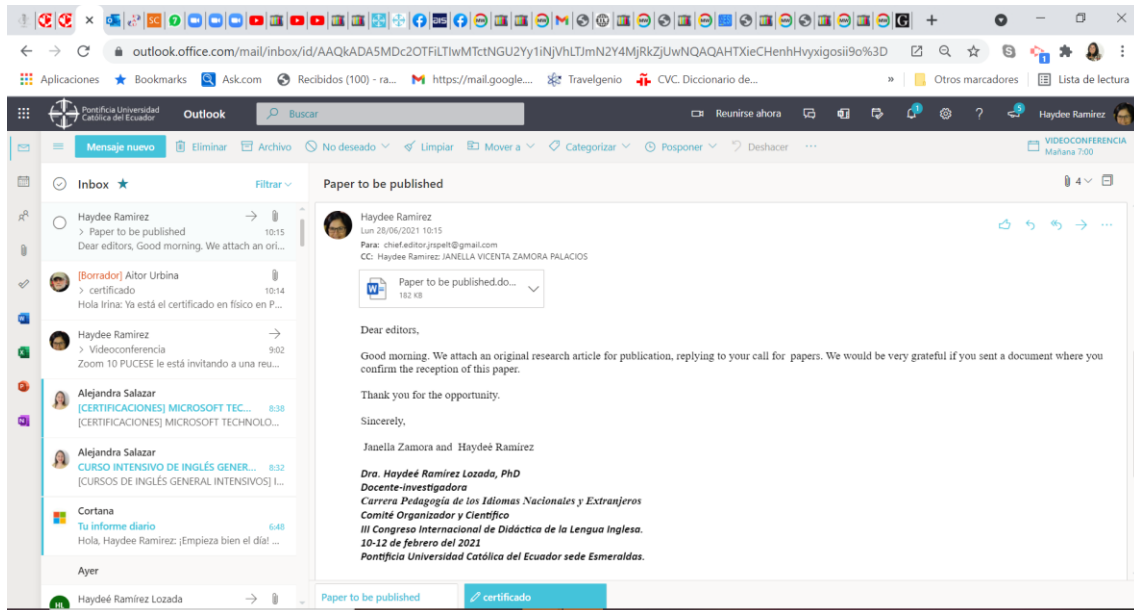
outlook.office.com/mail/inbox/id/AAQkADA5MDc2OTFiLTIwMTctNGU2Yy1iNjVhLTJmN2Y4MjRkZjUwNQAQAHTXieCHenhHvyxigosii9o%3D

Aplicaciones Bookmarks Ask.com Recibidos (100) - ra... https://mail.google.... Travelgenio CVC. Diccionario de... » Otros marcadores Lista de lectura

Pontificia Universidad Católica del Ecuador Outlook Buscar Reunirse ahora Haydee Ramirez

Mensaje nuevo Eliminar Archivo No deseado Limpiar Mover a Categorizar Posponer Deshacer ··· VIDEOCONFERENCIA Mañana 7:00

Inbox Filtrar

Haydee Ramirez
> Paper to be published 10:15
Dear editors, Good morning. We attach an ori...

[Borrador] Aitor Urbina
> certificado 10:14
Hola Irina: Ya está el certificado en físico en P...

Haydee Ramirez
> Videoconferencia 9:02
Zoom 10 PUCESE le está invitando a una reu...

Alejandra Salazar
[CERTIFICACIONES] MICROSOFT TEC... 8:38
[CERTIFICACIONES] MICROSOFT TECHNOLO...

Alejandra Salazar
CURSO INTENSIVO DE INGLÉS GENER... 8:32
[CURSOS DE INGLÉS GENERAL INTENSIVOS] I...

Cortana
Tu informe diario 6:48
Hola, Haydee Ramirez: ¡Empieza bien el día! ...

Ayer

Haydeé Ramírez Lozada

Paper to be published

4

Haydee Ramirez
Lun 28/06/2021 10:15
Para: chief.editor.jrspelt@gmail.com
CC: Haydee Ramirez; JANELLA VICENTA ZAMORA PALACIOS

Paper to be published.do...
182 KB

Dear editors,

Good morning. We attach an original research article for publication, replying to your call for papers. We would be very grateful if you sent a document where you confirm the reception of this paper.

Thank you for the opportunity.

Sincerely,

Janella Zamora and Haydeé Ramírez

Dra. Haydeé Ramírez Lozada, PhD
Docente-investigadora
Carrera Pedagogía de los Idiomas Nacionales y Extranjeros
Comité Organizador y Científico
III Congreso Internacional de Didáctica de la Lengua Inglesa.
10-12 de febrero del 2021
Pontificia Universidad Católica del Ecuador sede Esmeraldas.

Paper to be published certificado